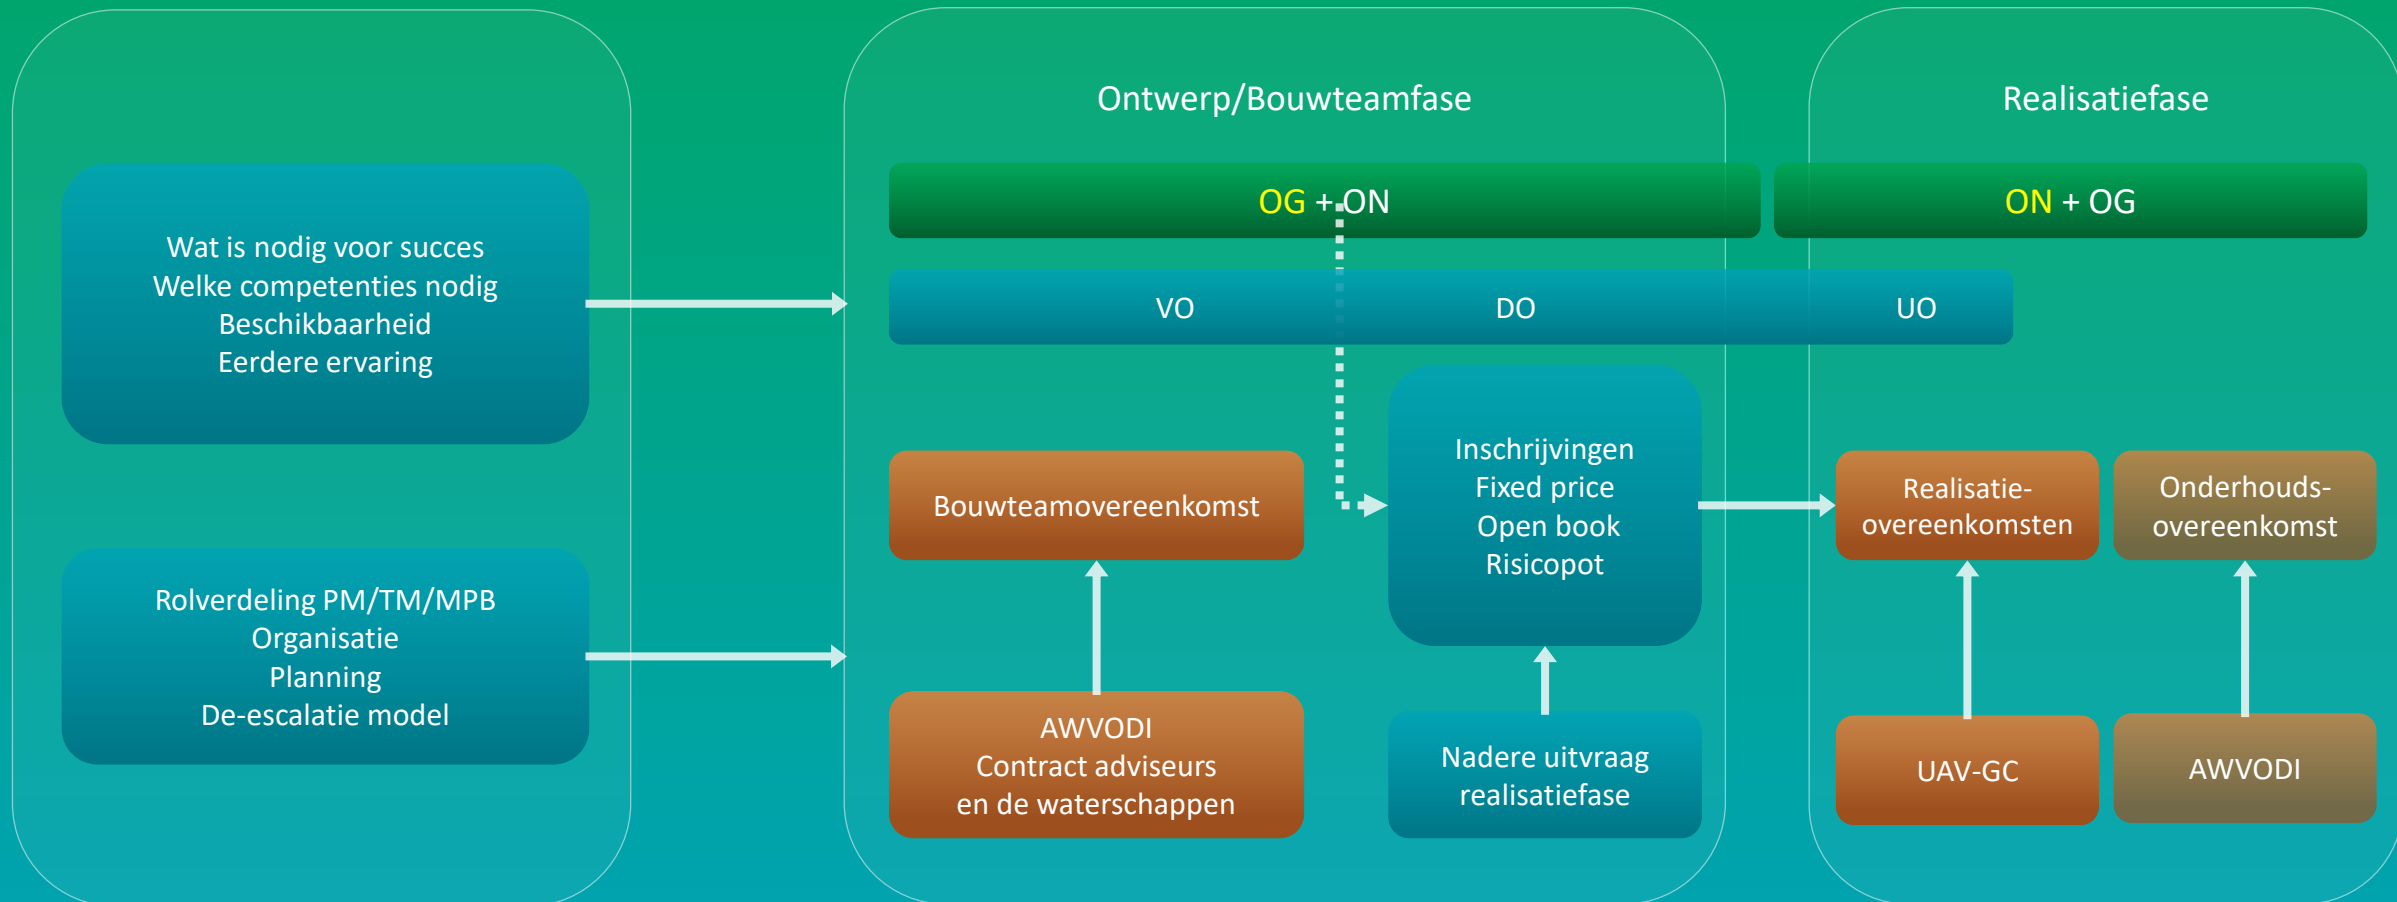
Wat is nodig voor succes
Welke competenties nodig
Beschikbaarheid
Eerdere ervaring

Rolverdeling PM/TM/MPB
Organisatie
Planning
De-escalatie model

Ontwerp/Bouwteamfase

OG + ON

VO

DO

Bouwteamovereenkomst

AWVODI
Contract adviseurs
en de waterschappen

Inschrijvingen
Fixed price
Open book
Risicopot

Nadere uitvraag
realisatiefase

Realisatiefase

ON + OG

UO

Realisatie-overeenkomsten

Onderhouds-overeenkomst

UAV-GC

AWVODI